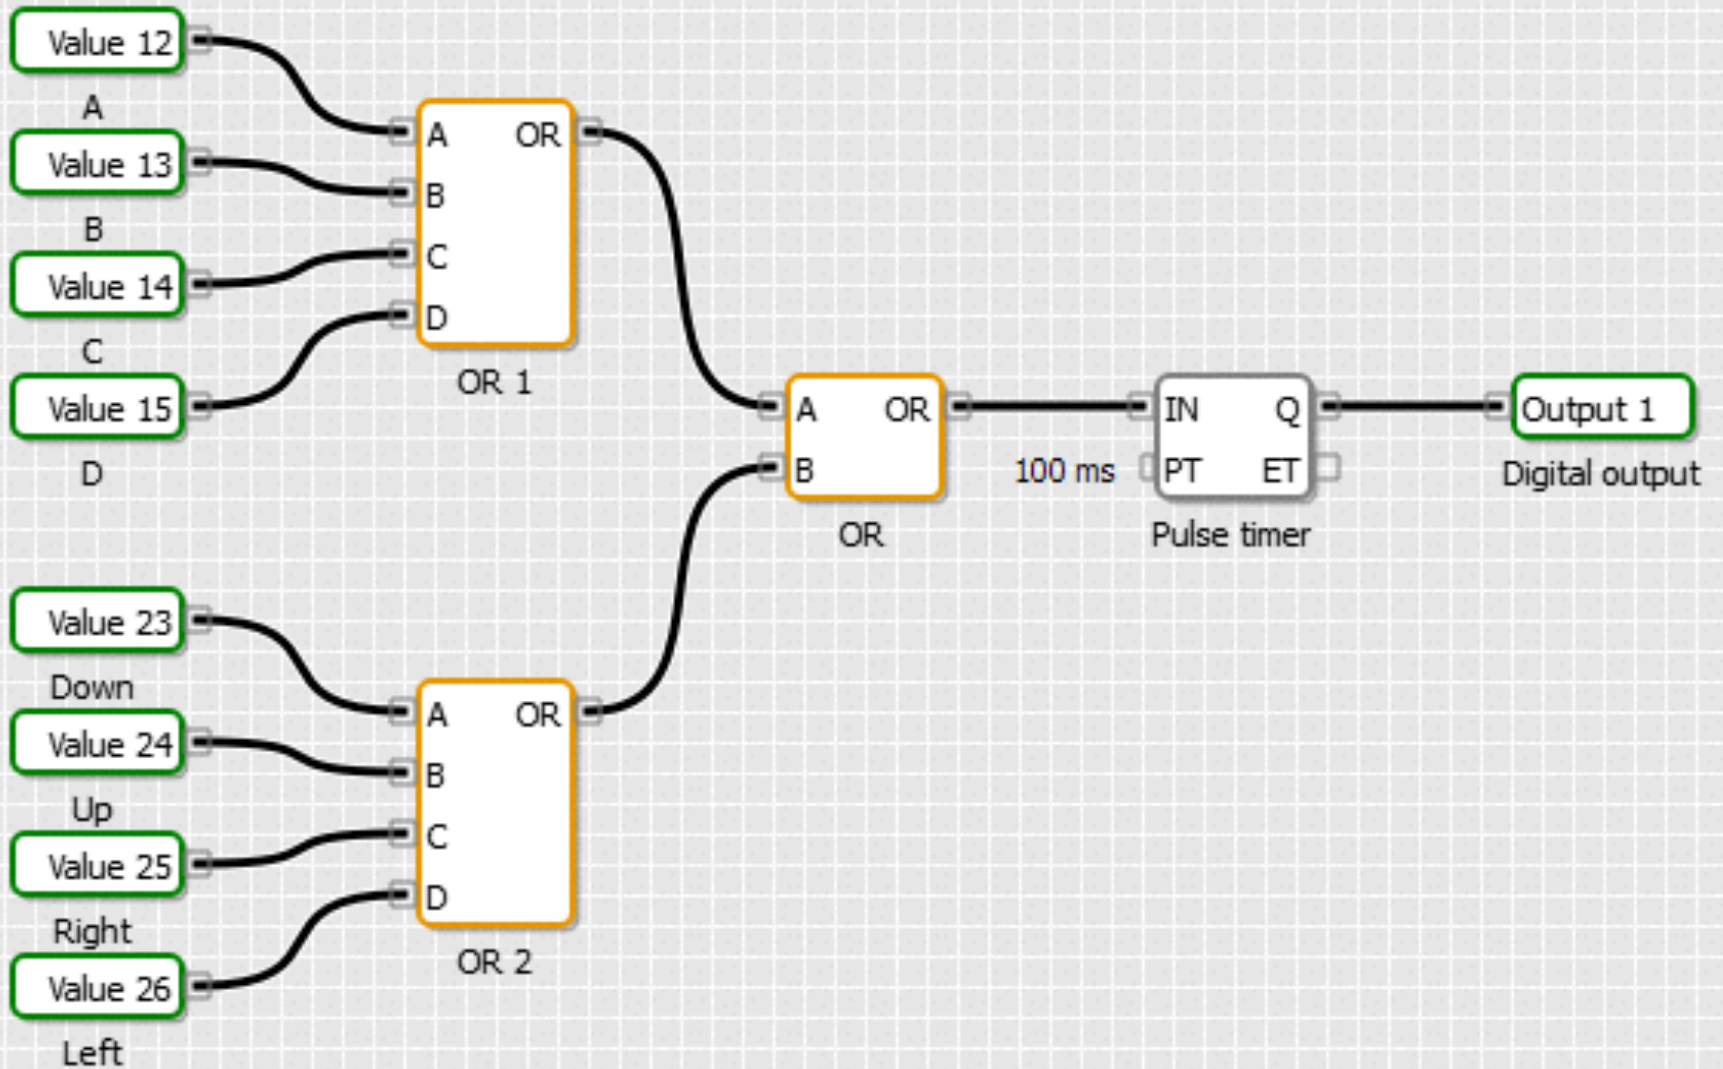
Value 12
A
Value 13
B
Value 14
C
Value 15
D

A OR
B
C
D
OR 1

A OR
B
OR

100 ms

IN Q
PT ET
Pulse timer

Output 1
Digital output

Value 23
Down
Value 24
Up
Value 25
Right
Value 26
Left

A OR
B
C
D
OR 2